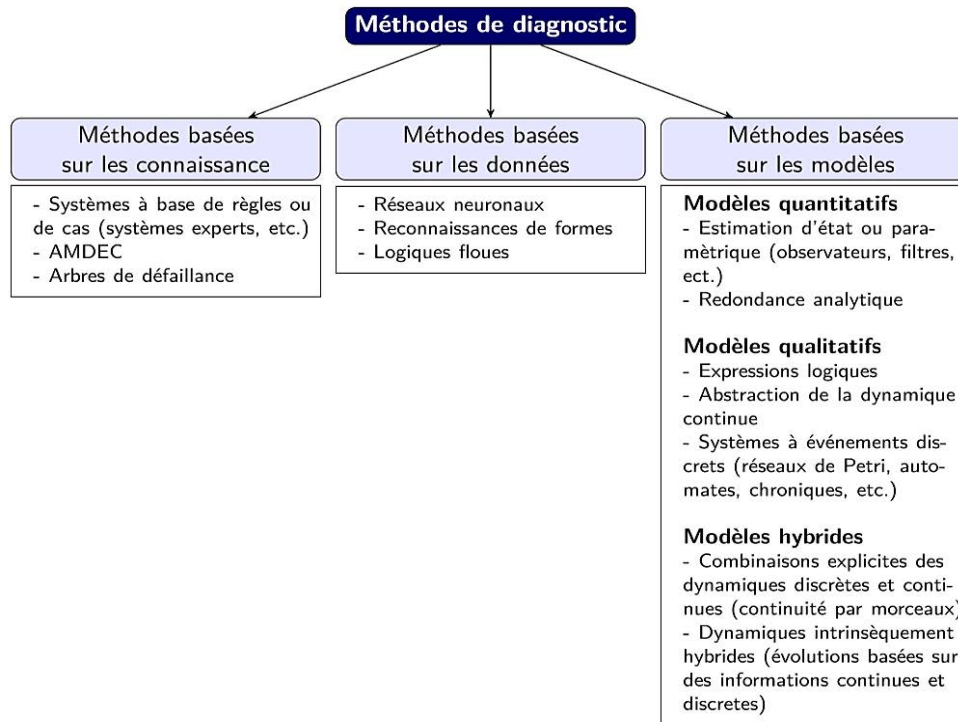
Méthodes de diagnostic

Méthodes basées sur les connaissance

- Systèmes à base de règles ou de cas (systèmes experts, etc.)
- AMDEC
- Arbres de défaillance

Méthodes basées sur les données

- Réseaux neuronaux
- Reconnaissances de formes
- Logiques floues

Méthodes basées sur les modèles

**Modèles quantitatifs**
- Estimation d'état ou paramètrique (observateurs, filtres, ect.)
- Redondance analytique

**Modèles qualitatifs**
- Expressions logiques
- Abstraction de la dynamique continue
- Systèmes à événements discrets (réseaux de Petri, automates, chroniques, etc.)

**Modèles hybrides**
- Combinaisons explicites des dynamiques discrètes et continues (continuité par morceaux)
- Dynamiques intrinsèquement hybrides (évolutions basées sur des informations continues et discretes)